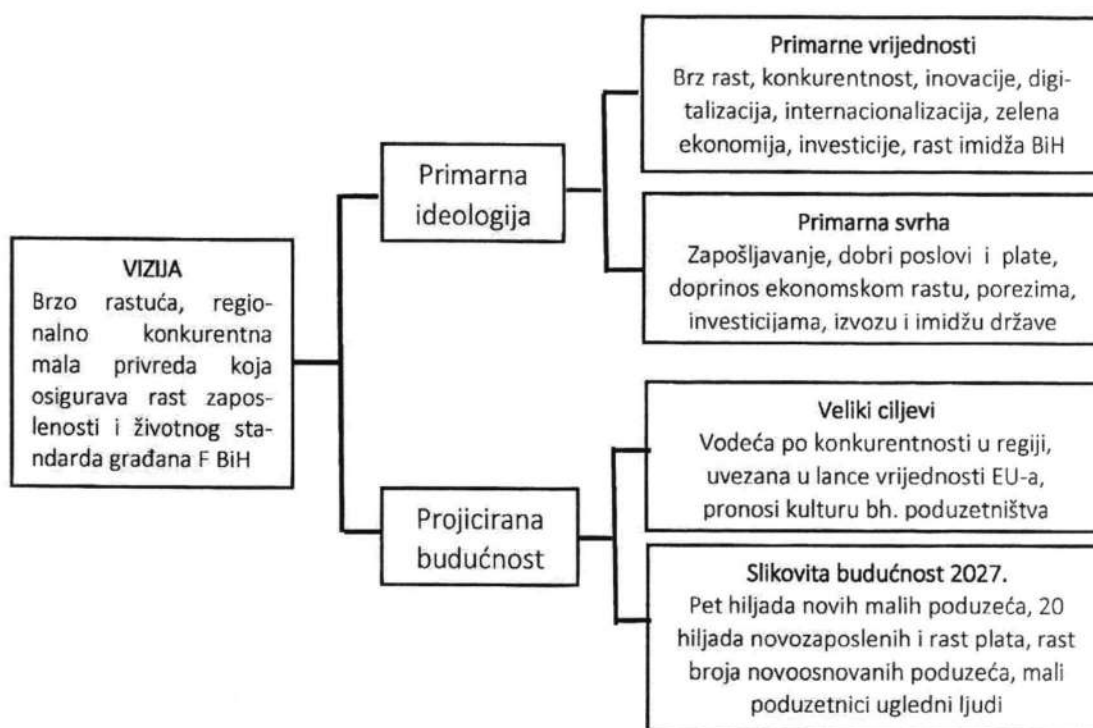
VIZIJA
Brzo rastuća, regionalno konkurentna mala privreda koja osigurava rast zaposlenosti i životnog standarda građana F BiH

Primarna ideologija

Primarne vrijednosti
Brz rast, konkurentnost, inovacije, digitalizacija, internacionalizacija, zelena ekonomija, investicije, rast imidža BiH

Primarna svrha
Zapošljavanje, dobri poslovi i plate, doprinos ekonomskom rastu, porezima, investicijama, izvozu i imidžu države

Projicirana budućnost

Veliki ciljevi
Vodeća po konkurentnosti u regiji, uvezana u lance vrijednosti EU-a, pronosi kulturu bh. poduzetništva

Slikovita budućnost 2027.
Pet hiljada novih malih poduzeća, 20 hiljada novozaposlenih i rast plata, rast broja novoosnovanih poduzeća, mali poduzetnici ugledni ljudi